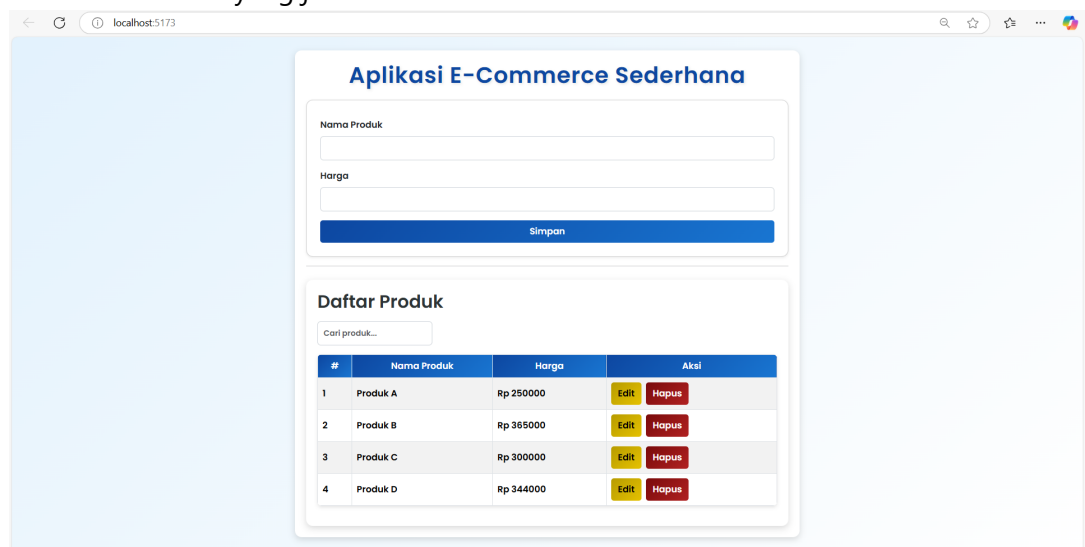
localhost:5173

Aplikasi E-Commerce Sederhana

Nama Produk

Harga

Simpan

Daftar Produk

Cari produk...

| # | Nama Produk | Harga | Aksi |
|---|---|---|---|
| 1 | Produk A | Rp 250000 | Edit Hapus |
| 2 | Produk B | Rp 365000 | Edit Hapus |
| 3 | Produk C | Rp 300000 | Edit Hapus |
| 4 | Produk D | Rp 344000 | Edit Hapus |